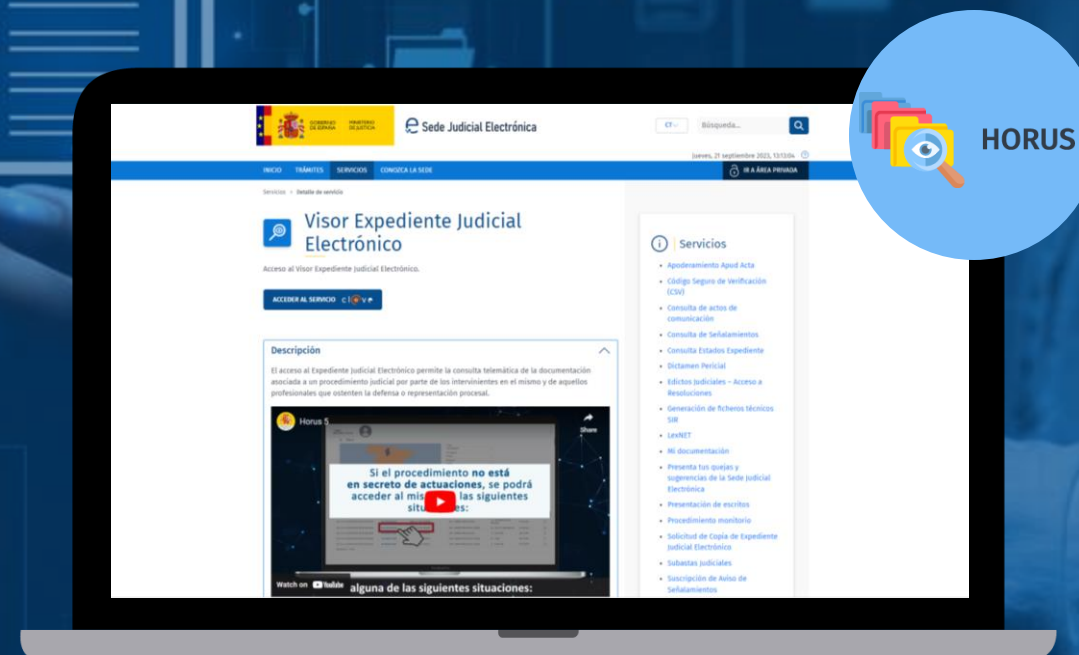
GOBIERNO DE ESPAÑA MINISTERIO DE JUSTICIA

Sede Judicial Electrónica

CT

Búsqueda...

Jueves, 21 septiembre 2023, 13:13:04

INICIO TRÁMITES SERVICIOS CONOZCA LA SEDE

IR A ÁREA PRIVADA

Servicios > Detalle de servicio

Visor Expediente Judicial Electrónico

Acceso al Visor Expediente Judicial Electrónico.

ACCEDER AL SERVICIO clave

Descripción

El acceso al Expediente Judicial Electrónico permite la consulta telemática de la documentación asociada a un procedimiento judicial por parte de los intervinientes en el mismo y de aquellos profesionales que ostenten la defensa o representación procesal.

Horus 5

Share

Si el procedimiento no está en secreto de actuaciones, se podrá acceder al mis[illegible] las siguientes situ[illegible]es:

Watch on YouTube

alguna de las siguientes situaciones:

Servicios

- Apoderamiento Apud Acta
- Código Seguro de Verificación (CSV)
- Consulta de actos de comunicación
- Consulta de Señalamientos
- Consulta Estados Expediente
- Dictamen Pericial
- Edictos Judiciales - Acceso a Resoluciones
- Generación de ficheros técnicos SIR
- LexNET
- Mi documentación
- Presenta tus quejas y sugerencias de la Sede Judicial Electrónica
- Presentación de escritos
- Procedimiento monitorio
- Solicitud de Copia de Expediente Judicial Electrónico
- Subastas Judiciales
- Suscripción de Aviso de Señalamientos

HORUS